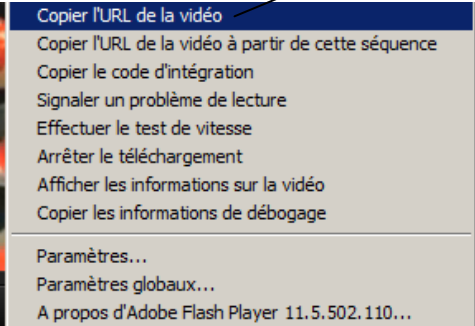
Copier l'URL de la vidéo
Copier l'URL de la vidéo à partir de cette séquence
Copier le code d'intégration
Signaler un problème de lecture
Effectuer le test de vitesse
Arrêter le téléchargement
Afficher les informations sur la vidéo
Copier les informations de débogage

Paramètres...
Paramètres globaux...
A propos d'Adobe Flash Player 11.5.502.110...